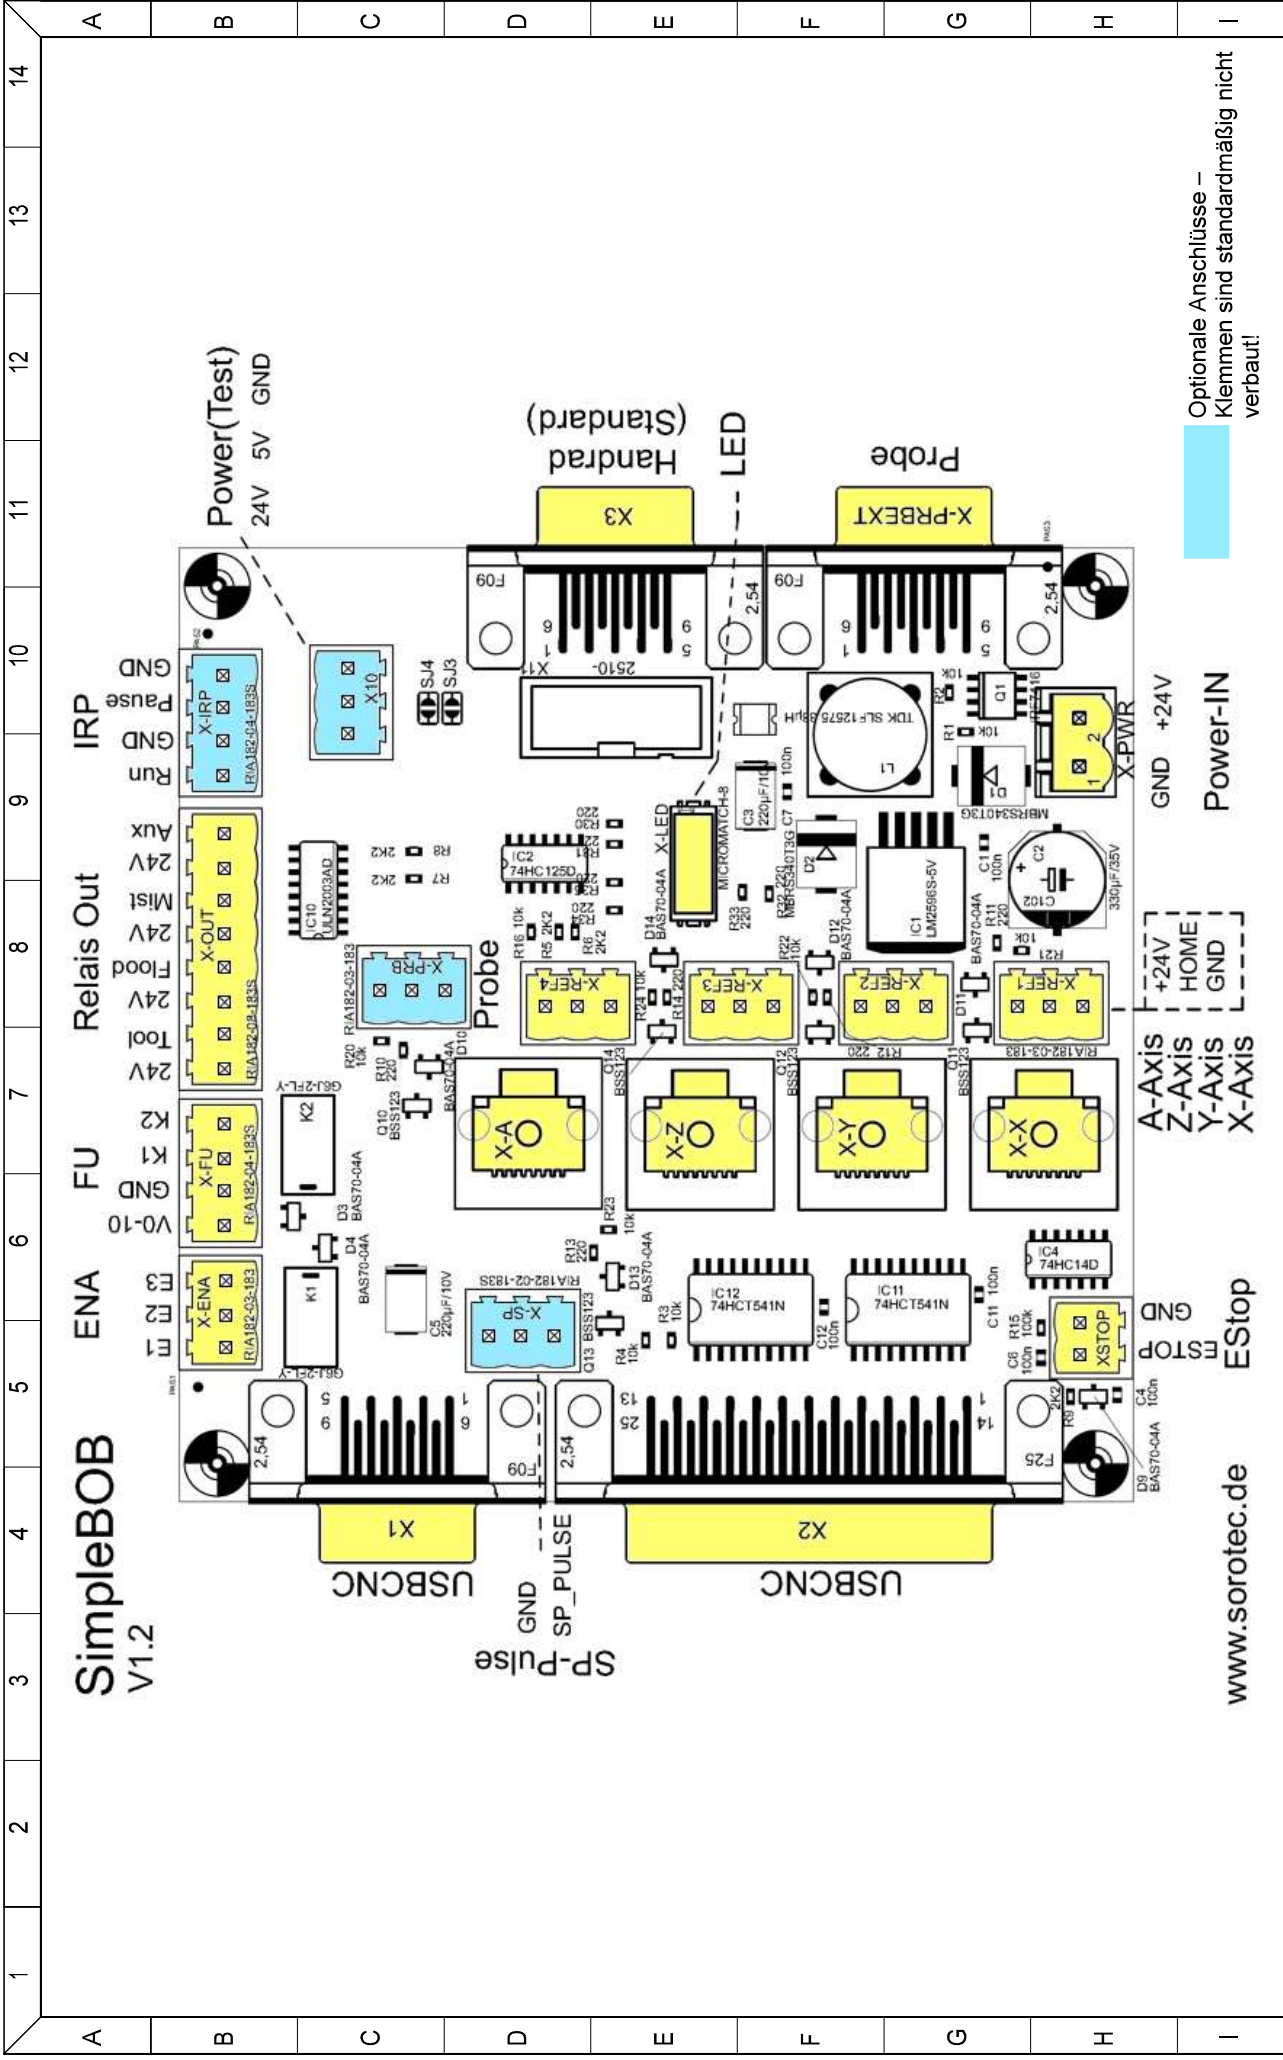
A B C D E F G H I

14 13 12 11 10 9 8 7 6 5 4 3 2 1

Optionale Anschlüsse – Klemmen sind standardmäßig nicht verbaut!

Power(Test)
24V 5V GND

Handrad
(Standard)

LED

Probe

X3

X-PRBEXT

F09 F09
6 1 9 5 2,54
6 1 9 5 2,54

IRP
Run GND Pause GND

X-IRP
R/A182-04-183S

X10

SJ4 SJ3

X11 2510-

TDK SLF12575 68µH

L1

Q1 10K R1 10K

X-PWR
GND +24V
Power-IN

D1 MBRS340T3G

Relais Out
24V Tool 24V Flood 24V Mist 24V Aux

X-OUT
R/A182-08-183S

IC10 ULN2003AD

R8 2K2 R7 2K2

IC2 74HC125D

R30 220 R31 220

X-LED MICROMATCH-8

C3 220µF/10V C7 100n

D2 MBRS340T3G

R33 220 R32 220

IC1 LM2596S-5V

C1 100n

C2 C102 330µF/35V

R11 220

10K R21

+24V HOME GND

Probe

X-PRB
R/A182-03-183

R16 10k R5 2K2 R6 2K2

D14 BAS70-04A

D12 BAS70-04A

R22 10k

BAS70-04A

X-REF4 X-REF3 X-REF2 X-REF1

R24 10K R14 220

R12 220

R/A182-03-183

D11

A-Axis
Z-Axis
Y-Axis
X-Axis

FU
0-10V GND K1 K2

X-FU
R/A182-04-183S

K2 G6J-2FL-Y

R20 10k R10 220

D10 BAS70-04A

Q10 BSS123

Q14 BSS123 Q12 BSS123 Q11 BSS123

X-A X-Z X-Y X-X

D3 BAS70-04A

D4 BAS70-04A

R23 10k

ENA
E1 E2 E3

X-ENA
R/A182-03-183

K1 G6J-2FL-Y

C5 220µF/10V

X-SP
R/A182-02-183S

R13 220

D13 BAS70-04A

Q13 BSS123

R4 10k R3 10k

IC12 74HCT541N

C12 100n

IC11 74HCT541N

C11 100n

IC4 74HC14D

XSTOP
ESTOP GND
EStop

R15 100k C6 100n

R9 2K2 C4 100n

D9 BAS70-04A

5 9 1 6 2,54 F09

13 25 1 14 2,54 F25

X1
USBCNC

X2
USBCNC

GND
SP_PULSE
SP-Pulse

SimpleBOB
V1.2

www.sorotec.de